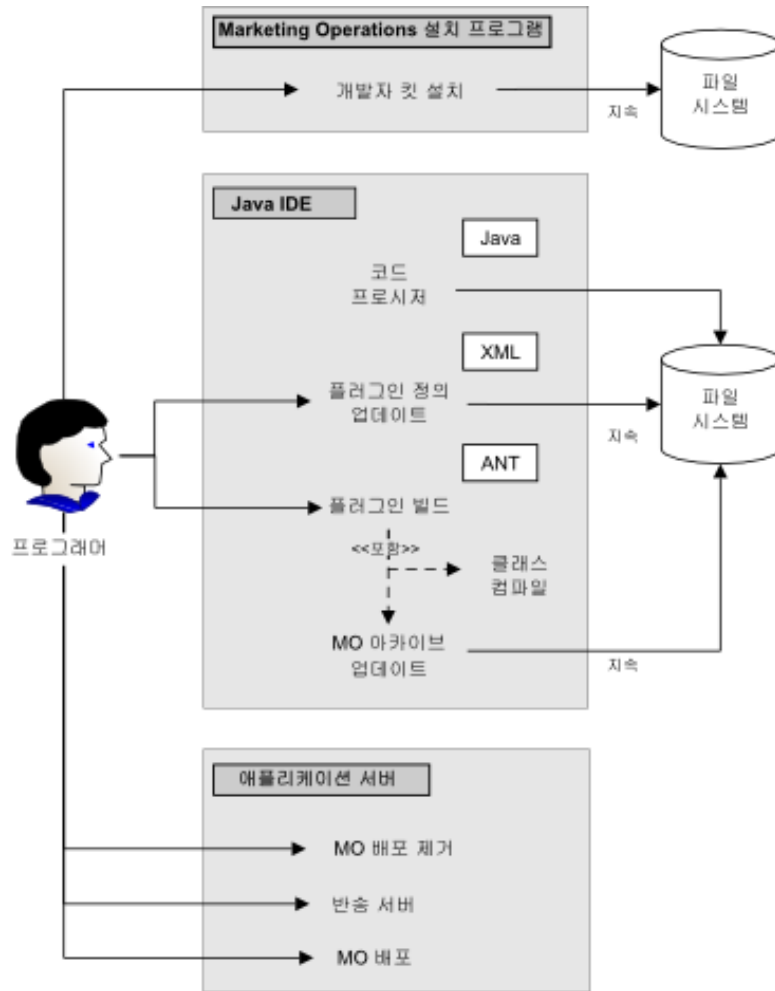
Marketing Operations 설치 프로그램

개발자 킷 설치

지속

파일 시스템

Java IDE

Java

코드 프로시저

XML

플러그인 정의 업데이트

지속

파일 시스템

ANT

플러그인 빌드

<<포함>>

클래스 컴파일

MO 아카이브 업데이트

지속

프로그래머

애플리케이션 서버

MO 배포 제거

반송 서버

MO 배포